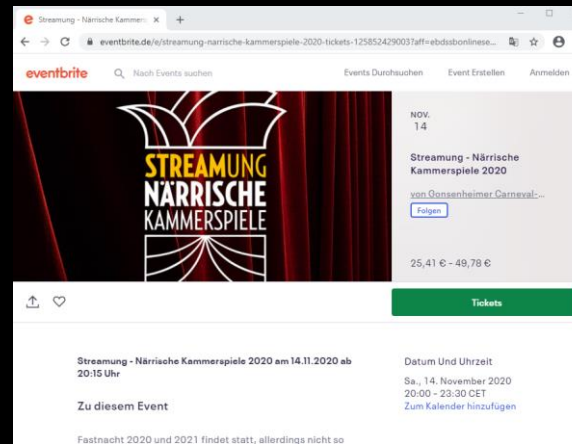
Streamung - Närrische Kammers ×

eventbrite.de/e/streamung-narrische-kammerspiele-2020-tickets-125852429003?aff=ebdssbonlinese...

eventbrite

Nach Events suchen

Events Durchsuchen

Event Erstellen

Anmelden

STREAMUNG
NÄRRISCHE
KAMMERSPIELE

NOV.
14

Streamung - Närrische Kammerspiele 2020

von Gonsenheimer Carneval-...

Folgen

25,41 € - 49,78 €

Tickets

Streamung - Närrische Kammerspiele 2020 am 14.11.2020 ab 20:15 Uhr

Zu diesem Event

Fastnacht 2020 und 2021 findet statt, allerdings nicht so

Datum Und Uhrzeit

Sa., 14. November 2020
20:00 - 23:30 CET
Zum Kalender hinzufügen